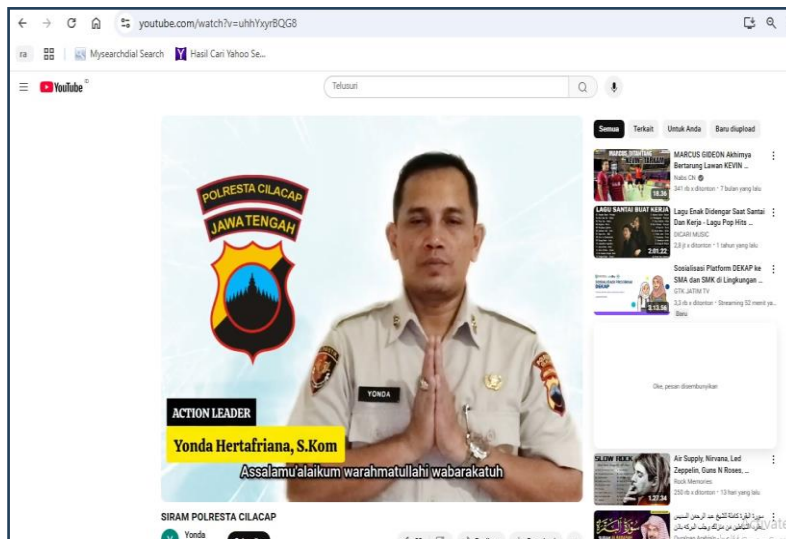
youtube.com/watch?v=uhhYxyrBQG8

ra | Mysearchdial Search | Hasil Cari Yahoo Se...

YouTube

Telusuri

POLRESTA CILACAP
JAWA TENGAH

YONDA

ACTION LEADER
Yonda Hertafriana, S.Kom

Assalamu'alaikum warahmatullahi wabarakatuh

SIRAM POLRESTA CILACAP

Yonda

Semua | Terkait | Untuk Anda | Baru diupload

MARCUS GIDEON Akhirnya Bertarung Lawan KEVIN ...
Nabs CN
341 rb x ditonton • 7 bulan yang lalu
18:36

LAGU SANTAI BUAT KERJA
Lagu Enak Didengar Saat Santai Dan Kerja - Lagu Pop Hits ...
DICARI MUSIC
2,8 jt x ditonton • 1 tahun yang lalu
2:01:22

Sosialisasi Platform DEKAP ke SMA dan SMK di Lingkungan ...
GTK JATIM TV
3,3 rb x ditonton • Streaming 32 menit ya...
Baru
3:13:56

Oke, pesan disembunyikan

SLOW ROCK
Air Supply, Nirvana, Led Zeppelin, Guns N Roses, ...
Rock Memories
250 rb x ditonton • 13 hari yang lalu
1:27:34

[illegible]